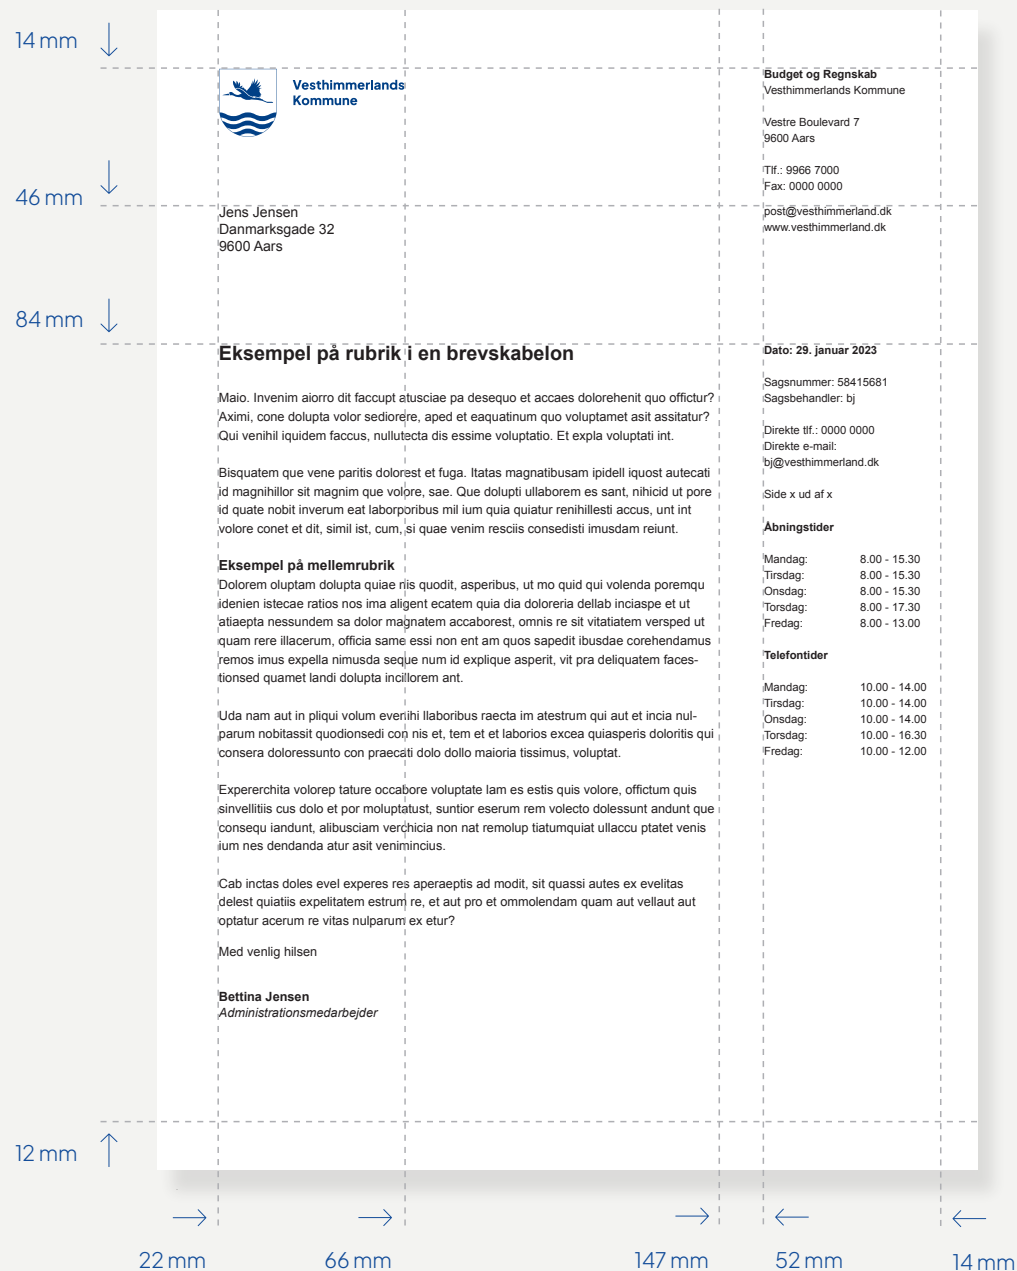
14 mm

46 mm

84 mm

12 mm

Vesthimmerlands Kommune

Budget og Regnskab
Vesthimmerlands Kommune

Vestre Boulevard 7
9600 Aars

Tlf.: 9966 7000
Fax: 0000 0000

post@vesthimmerland.dk
www.vesthimmerland.dk

Jens Jensen
Danmarksgade 32
9600 Aars

Eksempel på rubrik i en brevskabelon

Maio. Invenim aiorro dit faccupt atusciae pa desequo et accaes dolorehenit quo offictur? Aximi, cone dolupta volor sediorere, aped et eaquatinum quo voluptamet asit assitatur? Qui venihil iquidem faccus, nullutecta dis essime voluptatio. Et expla voluptati int.

Bisquatem que vene paritis dolorest et fuga. Itatas magnatibusam ipidell iquost autecati id magnihillor sit magnim que volore, sae. Que dolupti ullaborem es sant, nihicid ut pore id quate nobit inverum eat laborporibus mil ium quia quiatur renihillesti accus, unt int volore conet et dit, simil ist, cum, si quae venim resciis consedisti imusdam reiunt.

Eksempel på mellemrubrik
Dolorem oluptam dolupta quiae nis quodit, asperibus, ut mo quid qui volenda poremqu idenien istecae ratios nos ima aligent ecatem quia dia doloreria dellab inciaspe et ut atiaepta nessundem sa dolor magnatem accaborest, omnis re sit vitatiatem versped ut quam rere illacerum, officia same essi non ent am quos sapedit ibusdae corehendamus remos imus expella nimusda seque num id explique asperit, vit pra deliquatem facestionsed quamet landi dolupta incillorem ant.

Uda nam aut in pliqui volum everihi llaboribus raecta im atestrum qui aut et incia nulparum nobitassit quodionsedi con nis et, tem et et laborios excea quiasperis doloritis qui consera doloressunto con praecati dolo dollo maioria tissimus, voluptat.

Expererchita volorep tature occabore voluptate lam es estis quis volore, offictum quis sinvellitiis cus dolo et por moluptatust, suntior eserum rem volecto dolessunt andunt que consequ iandunt, alibusciam verchicia non nat remolup tiatumquiat ullaccu ptatet venis ium nes dendanda atur asit venimincius.

Cab inctas doles evel experes res aperaeptis ad modit, sit quassi autes ex evelitas delest quiatiis expelitatem estrum re, et aut pro et ommolendam quam aut vellaut aut optatur acerum re vitas nulparum ex etur?

Med venlig hilsen

Bettina Jensen
Administrationsmedarbejder

Dato: 29. januar 2023

Sagsnummer: 58415681
Sagsbehandler: bj

Direkte tlf.: 0000 0000
Direkte e-mail:
bj@vesthimmerland.dk

Side x ud af x

Åbningstider

| Mandag: | 8.00 - 15.30 |
|---|---|
| Tirsdag: | 8.00 - 15.30 |
| Onsdag: | 8.00 - 15.30 |
| Torsdag: | 8.00 - 17.30 |
| Fredag: | 8.00 - 13.00 |

Telefontider

| Mandag: | 10.00 - 14.00 |
|---|---|
| Tirsdag: | 10.00 - 14.00 |
| Onsdag: | 10.00 - 14.00 |
| Torsdag: | 10.00 - 16.30 |
| Fredag: | 10.00 - 12.00 |

22 mm 66 mm 147 mm 52 mm 14 mm